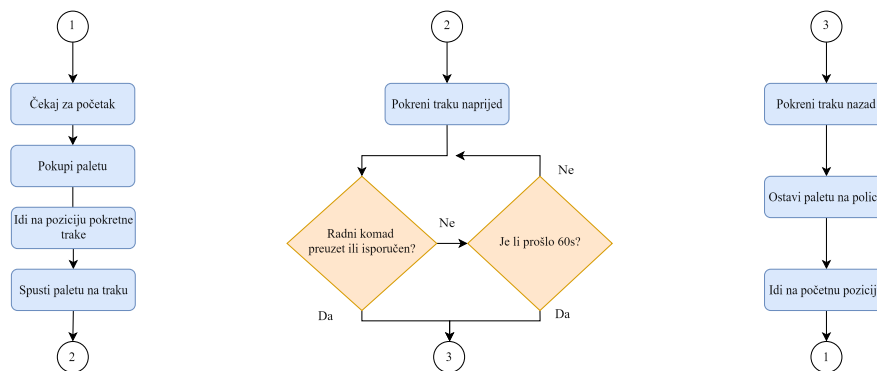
1

Čekaj za početak

Pokupi paletu

Idi na poziciju pokretne trake

Spusti paletu na traku

2

2

Pokreni traku naprijed

Ne

Radni komad preuzet ili isporučen?

Ne

Je li prošlo 60s?

Da

Da

3

3

Pokreni traku nazad

Ostavi paletu na polic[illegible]

Idi na početnu poziciј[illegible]

1